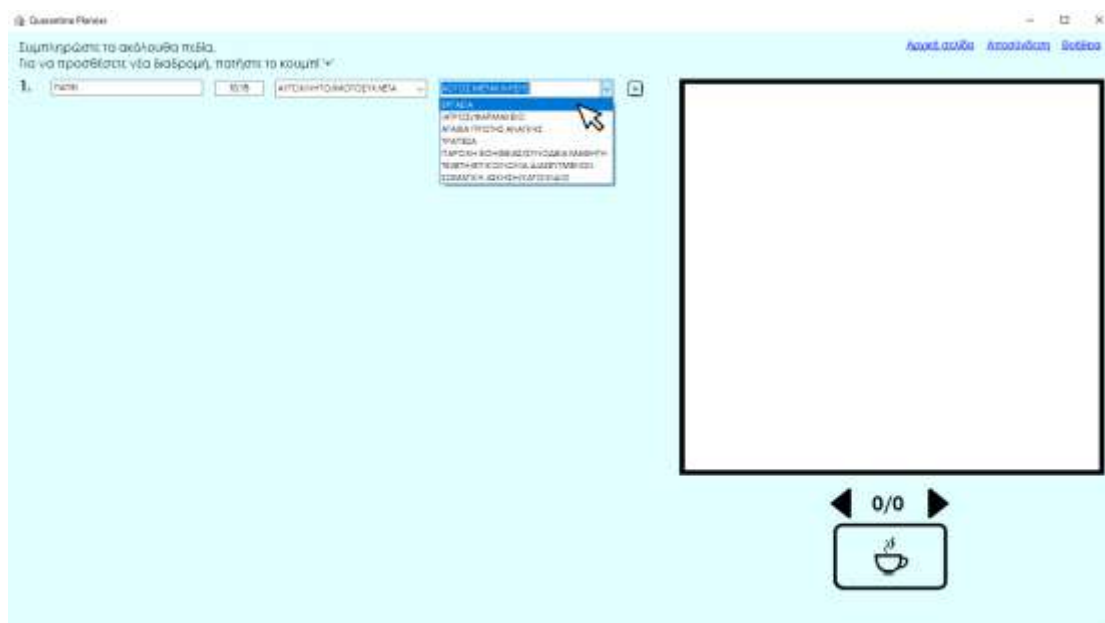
Quarantine Planner

Συμπληρώστε τα ακόλουθα πεδία.
Για να προσθέσετε νέα διαδρομή, πατήστε το κουμπί '+'

Αρχική σελίδα Αποσύνδεση Βοήθεια

1. ΠΑΠΗ 10:15 ΑΥΤΟΚΙΝΗΤΟ/ΜΟΤΟΣΥΚΛΕΤΑ ΛΟΓΟΣ ΜΕΤΑΚΙΝΗΣΗΣ +

ΕΡΓΑΣΙΑ
ΙΑΤΡΟΣ/ΦΑΡΜΑΚΕΙΟ
ΑΓΟΡΑ ΠΡΩΤΗΣ ΑΝΑΓΚΗΣ
ΤΡΑΠΕΖΑ
ΠΑΡΟΧΗ ΒΟΗΘΕΙΑΣ ΣΕ ΕΥΠΑΘΗ ΑΤΟΜΑ
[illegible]
ΣΩΜΑΤΙΚΗ ΑΣΚΗΣΗ/ΚΑΤΟΙΚΙΔΙΟ

0/0